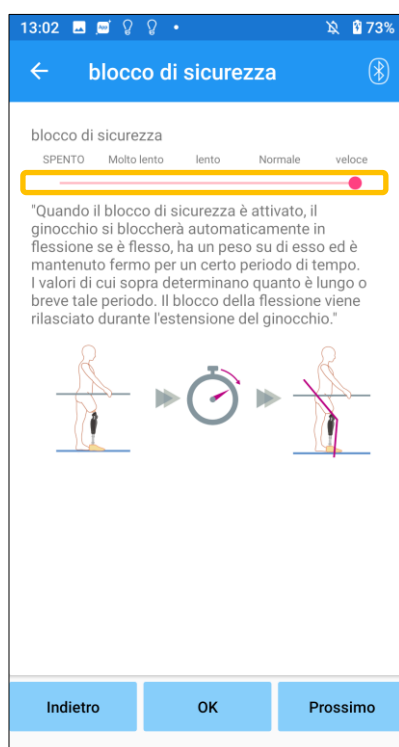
13:02 73%

blocco di sicurezza

blocco di sicurezza

SPENTO Molto lento lento Normale veloce

"Quando il blocco di sicurezza è attivato, il ginocchio si bloccherà automaticamente in flessione se è flesso, ha un peso su di esso ed è mantenuto fermo per un certo periodo di tempo. I valori di cui sopra determinano quanto è lungo o breve tale periodo. Il blocco della flessione viene rilasciato durante l'estensione del ginocchio."

Indietro OK Prossimo